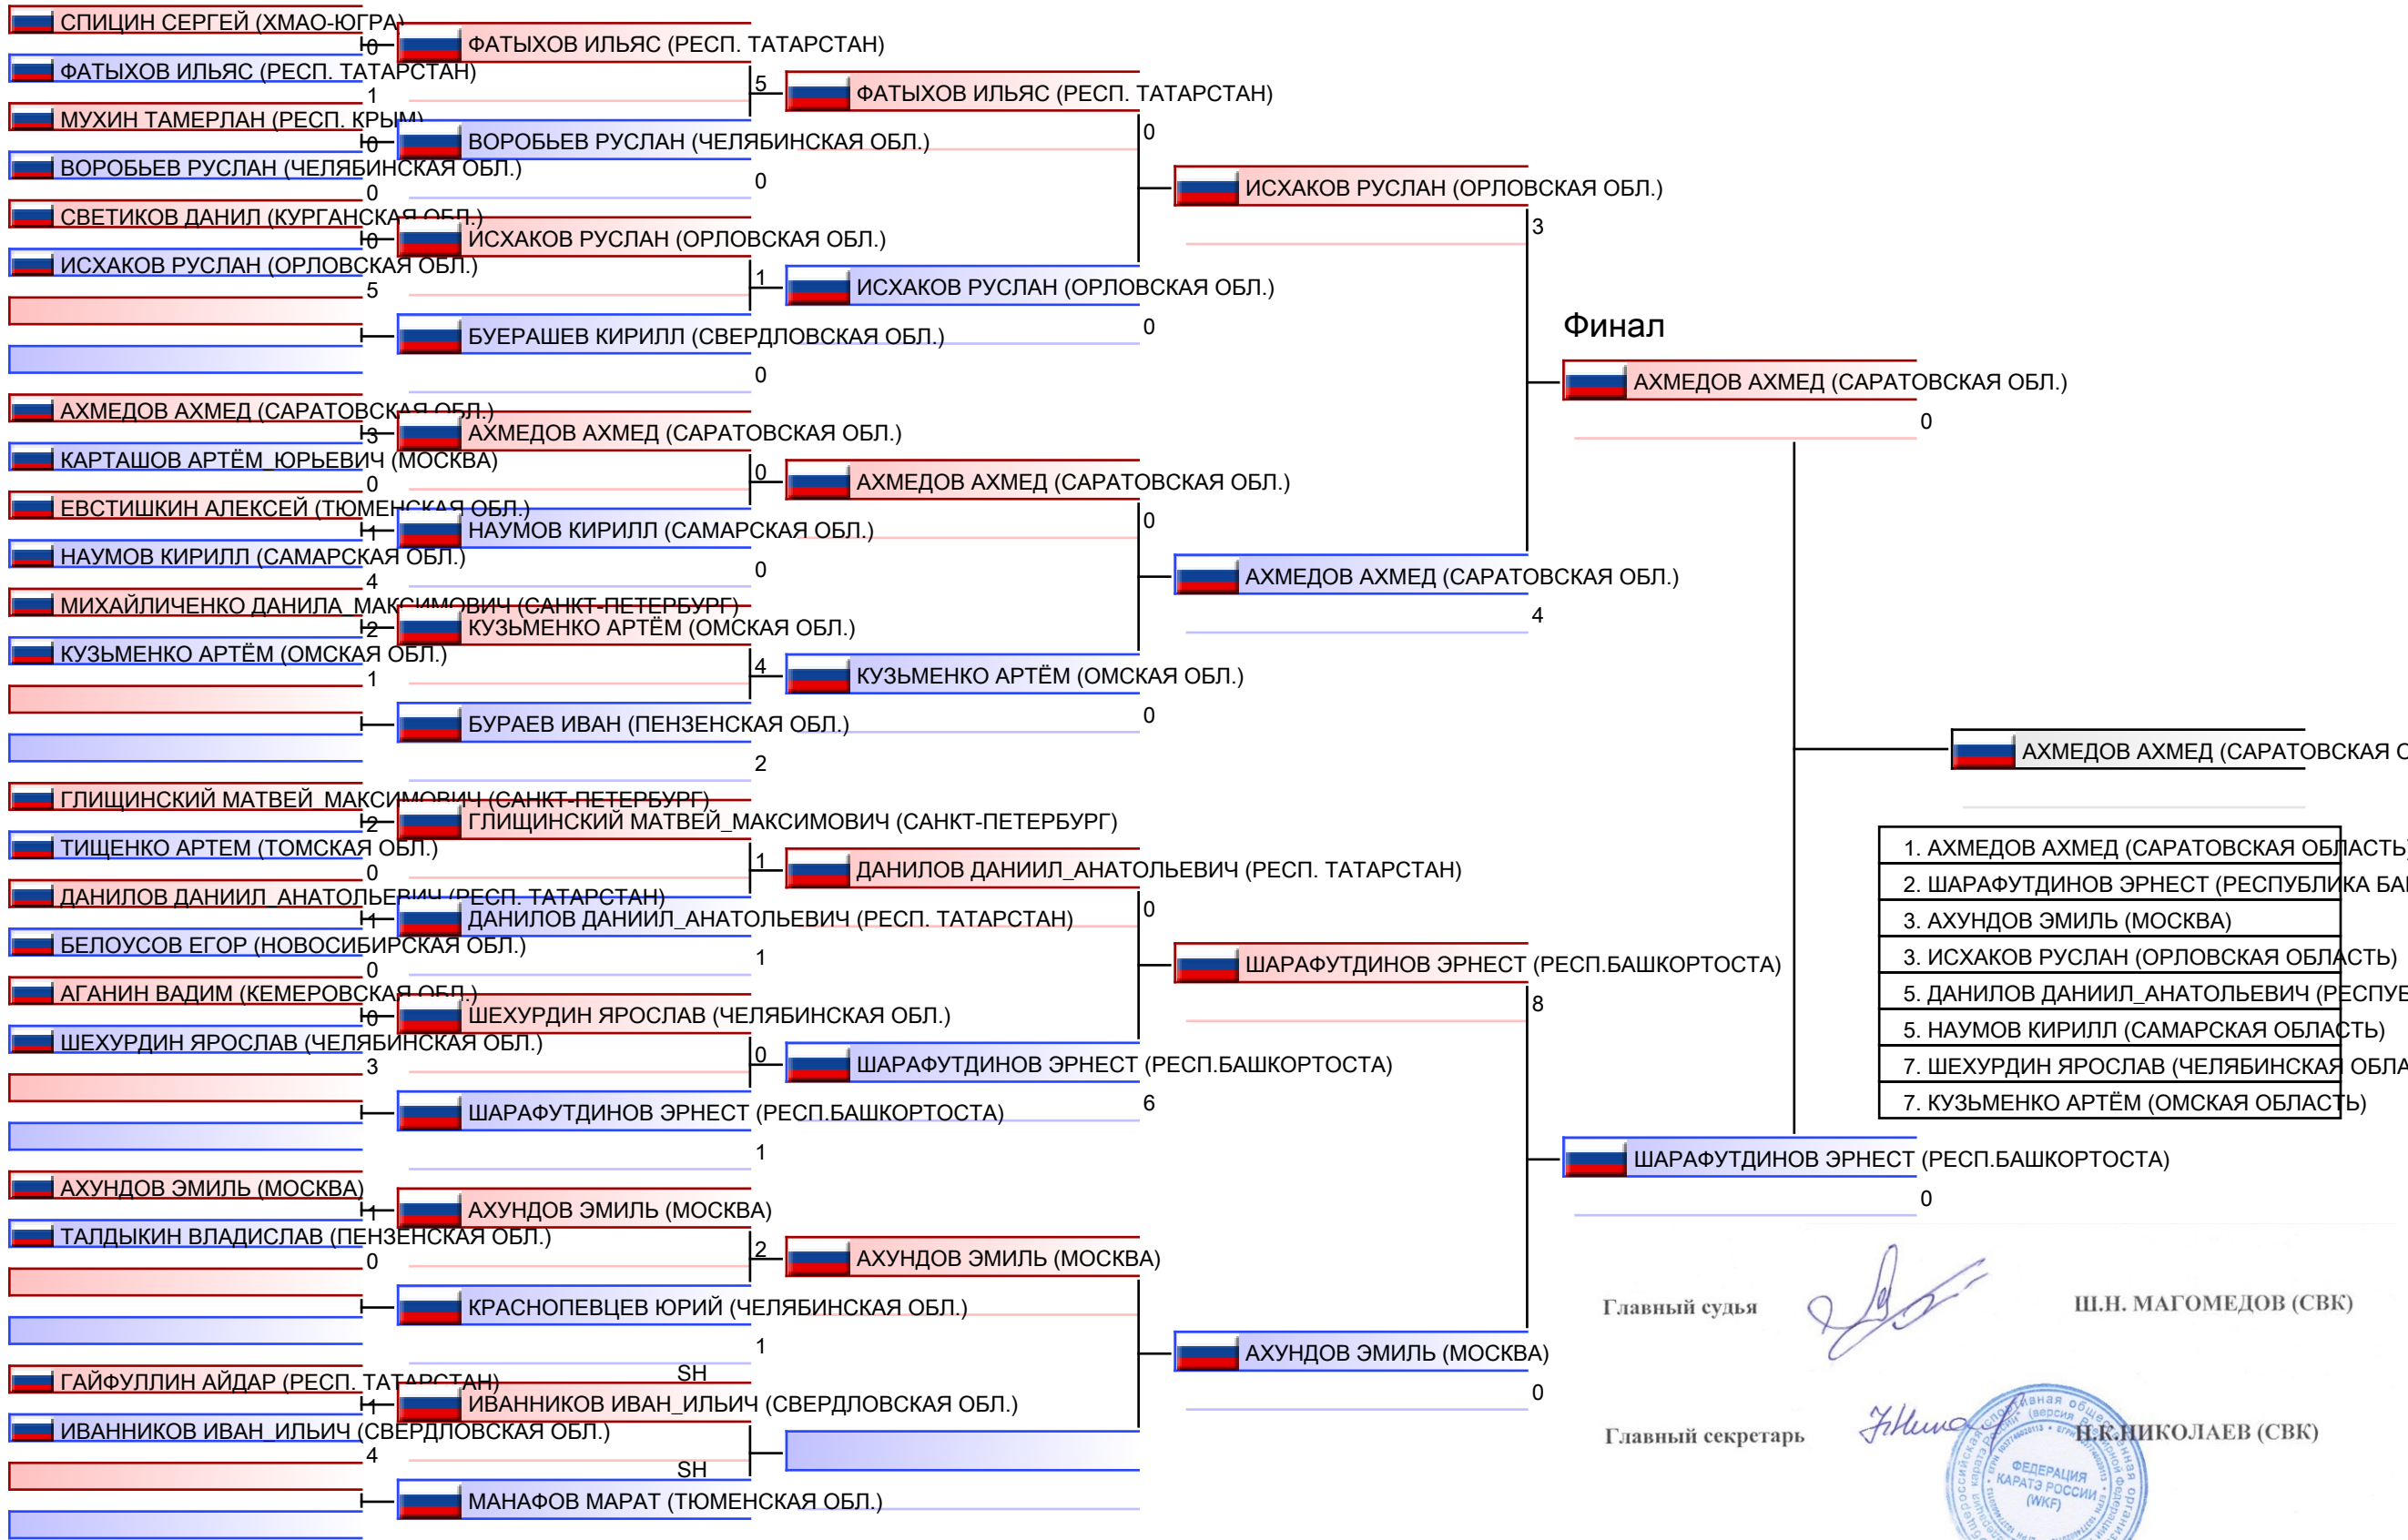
СПИЦИН СЕРГЕЙ (ХМАО-ЮГРА)
0
ФАТЫХОВ ИЛЬЯС (РЕСП. ТАТАРСТАН)
ФАТЫХОВ ИЛЬЯС (РЕСП. ТАТАРСТАН)
1
5
ФАТЫХОВ ИЛЬЯС (РЕСП. ТАТАРСТАН)
МУХИН ТАМЕРЛАН (РЕСП. КРЫМ)
0
ВОРОБЬЕВ РУСЛАН (ЧЕЛЯБИНСКАЯ ОБЛ.)
0
ВОРОБЬЕВ РУСЛАН (ЧЕЛЯБИНСКАЯ ОБЛ.)
0
0
ИСХАКОВ РУСЛАН (ОРЛОВСКАЯ ОБЛ.)
СВЕТИКОВ ДАНИЛ (КУРГАНСКАЯ ОБЛ.)
0
ИСХАКОВ РУСЛАН (ОРЛОВСКАЯ ОБЛ.)
3
ИСХАКОВ РУСЛАН (ОРЛОВСКАЯ ОБЛ.)
5
1
ИСХАКОВ РУСЛАН (ОРЛОВСКАЯ ОБЛ.)
БУЕРАШЕВ КИРИЛЛ (СВЕРДЛОВСКАЯ ОБЛ.)
0
Финал
0
АХМЕДОВ АХМЕД (САРАТОВСКАЯ ОБЛ.)
АХМЕДОВ АХМЕД (САРАТОВСКАЯ ОБЛ.)
0
3
АХМЕДОВ АХМЕД (САРАТОВСКАЯ ОБЛ.)
КАРТАШОВ АРТЁМ_ЮРЬЕВИЧ (МОСКВА)
0
0
АХМЕДОВ АХМЕД (САРАТОВСКАЯ ОБЛ.)
ЕВСТИШКИН АЛЕКСЕЙ (ТЮМЕНСКАЯ ОБЛ.)
0
1
НАУМОВ КИРИЛЛ (САМАРСКАЯ ОБЛ.)
НАУМОВ КИРИЛЛ (САМАРСКАЯ ОБЛ.)
0
АХМЕДОВ АХМЕД (САРАТОВСКАЯ ОБЛ.)
4
4
МИХАЙЛИЧЕНКО ДАНИЛА_МАКСИМОВИЧ (САНКТ-ПЕТЕРБУРГ)
2
КУЗЬМЕНКО АРТЁМ (ОМСКАЯ ОБЛ.)
КУЗЬМЕНКО АРТЁМ (ОМСКАЯ ОБЛ.)
4
КУЗЬМЕНКО АРТЁМ (ОМСКАЯ ОБЛ.)
1
БУРАЕВ ИВАН (ПЕНЗЕНСКАЯ ОБЛ.)
0
2
АХМЕДОВ АХМЕД (САРАТОВСКАЯ О
ГЛИЩИНСКИЙ МАТВЕЙ_МАКСИМОВИЧ (САНКТ-ПЕТЕРБУРГ)
2
ГЛИЩИНСКИЙ МАТВЕЙ_МАКСИМОВИЧ (САНКТ-ПЕТЕРБУРГ)
ТИЩЕНКО АРТЕМ (ТОМСКАЯ ОБЛ.)
0
1
ДАНИЛОВ ДАНИИЛ_АНАТОЛЬЕВИЧ (РЕСП. ТАТАРСТАН)
ДАНИЛОВ ДАНИИЛ_АНАТОЛЬЕВИЧ (РЕСП. ТАТАРСТАН)
1
ДАНИЛОВ ДАНИИЛ_АНАТОЛЬЕВИЧ (РЕСП. ТАТАРСТАН)
0
БЕЛОУСОВ ЕГОР (НОВОСИБИРСКАЯ ОБЛ.)
0
1
ШАРАФУТДИНОВ ЭРНЕСТ (РЕСП.БАШКОРТОСТА)
АГАНИН ВАДИМ (КЕМЕРОВСКАЯ ОБЛ.)
0
ШЕХУРДИН ЯРОСЛАВ (ЧЕЛЯБИНСКАЯ ОБЛ.)
8
ШЕХУРДИН ЯРОСЛАВ (ЧЕЛЯБИНСКАЯ ОБЛ.)
3
0
ШАРАФУТДИНОВ ЭРНЕСТ (РЕСП.БАШКОРТОСТА)
ШАРАФУТДИНОВ ЭРНЕСТ (РЕСП.БАШКОРТОСТА)
6
1
| 1. АХМЕДОВ АХМЕД (САРАТОВСКАЯ ОБЛАСТЬ) |
|---|
| 2. ШАРАФУТДИНОВ ЭРНЕСТ (РЕСПУБЛИКА БА |
| 3. АХУНДОВ ЭМИЛЬ (МОСКВА) |
| 3. ИСХАКОВ РУСЛАН (ОРЛОВСКАЯ ОБЛАСТЬ) |
| 5. ДАНИЛОВ ДАНИИЛ_АНАТОЛЬЕВИЧ (РЕСПУБ |
| 5. НАУМОВ КИРИЛЛ (САМАРСКАЯ ОБЛАСТЬ) |
| 7. ШЕХУРДИН ЯРОСЛАВ (ЧЕЛЯБИНСКАЯ ОБЛА |
| 7. КУЗЬМЕНКО АРТЁМ (ОМСКАЯ ОБЛАСТЬ) |
ШАРАФУТДИНОВ ЭРНЕСТ (РЕСП.БАШКОРТОСТА)
0
АХУНДОВ ЭМИЛЬ (МОСКВА)
1
АХУНДОВ ЭМИЛЬ (МОСКВА)
ТАЛДЫКИН ВЛАДИСЛАВ (ПЕНЗЕНСКАЯ ОБЛ.)
0
2
АХУНДОВ ЭМИЛЬ (МОСКВА)
КРАСНОПЕВЦЕВ ЮРИЙ (ЧЕЛЯБИНСКАЯ ОБЛ.)
1
Главный судья
Ш.Н. МАГОМЕДОВ (СВК)
АХУНДОВ ЭМИЛЬ (МОСКВА)
SH
0
ГАЙФУЛЛИН АЙДАР (РЕСП. ТАТАРСТАН)
1
ИВАННИКОВ ИВАН_ИЛЬИЧ (СВЕРДЛОВСКАЯ ОБЛ.)
ИВАННИКОВ ИВАН_ИЛЬИЧ (СВЕРДЛОВСКАЯ ОБЛ.)
Главный секретарь
Н.К.НИКОЛАЕВ (СВК)
4
SH
МАНАФОВ МАРАТ (ТЮМЕНСКАЯ ОБЛ.)
ФЕДЕРАЦИЯ КАРАТЭ РОССИИ (WKF)